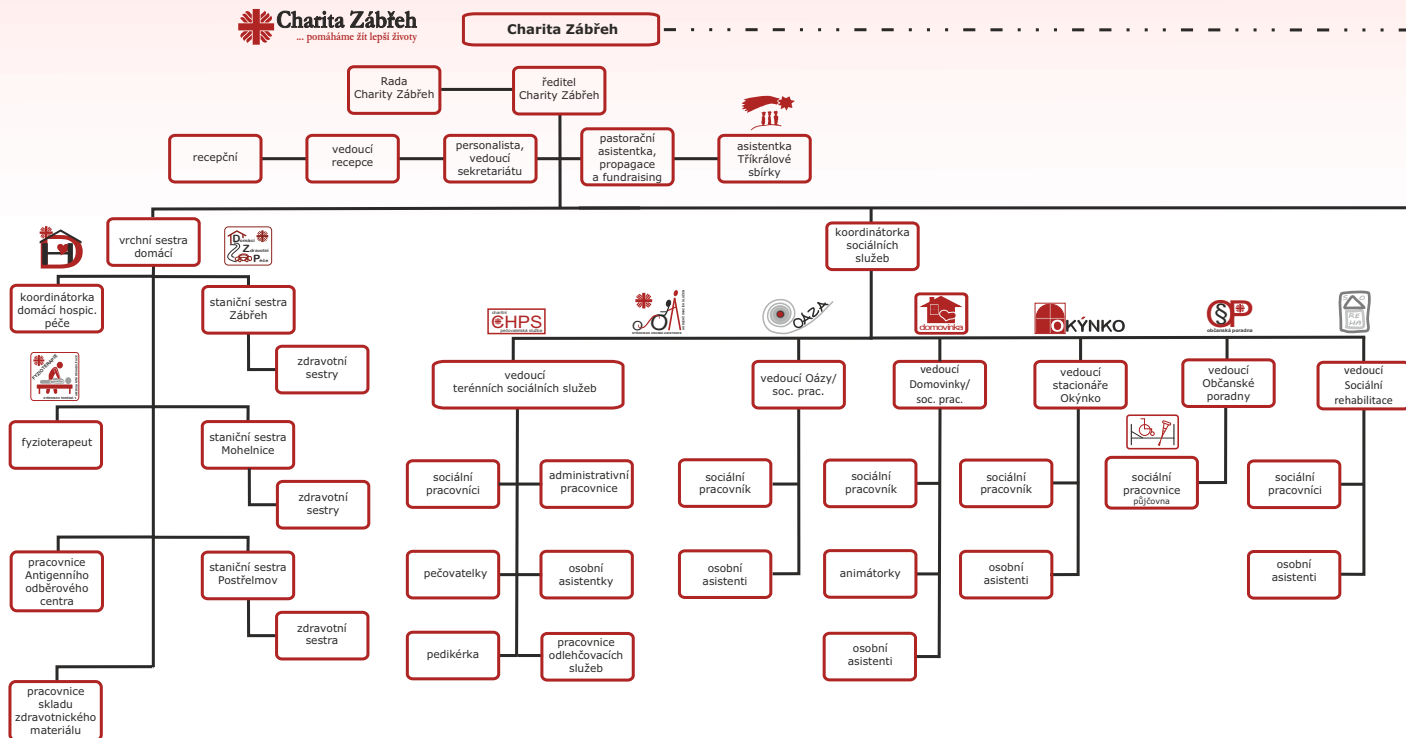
Charita Zábřeh
... pomáháme žít lepší životy

Charita Zábřeh

Rada Charity Zábřeh

ředitel Charity Zábřeh

recepční

vedoucí recepce

personalista, vedoucí sekretariátu

pastorační asistentka, propagace a fundraising

asistentka Tříkrálové sbírky

vrchní sestra domácí

koordinátorka domácí hospic. péče

staniční sestra Zábřeh

zdravotní sestry

fyzioterapeut

staniční sestra Mohelnice

zdravotní sestry

pracovnice Antigenního odběrového centra

staniční sestra Postřelmov

zdravotní sestra

pracovnice skladu zdravotnického materiálu

koordinátorka sociálních služeb

CHPS

OÁZA

domovinka

OKÝNKO

občanská poradna

vedoucí terénních sociálních služeb

vedoucí Oázy/ soc. prac.

vedoucí Domovinky/ soc. prac.

vedoucí stacionáře Okýnko

vedoucí Občanské poradny

vedoucí Sociální rehabilitace

sociální pracovníci

administrativní pracovnice

pečovatelky

osobní asistentky

pedikérka

pracovnice odlehčovacích služeb

sociální pracovník

osobní asistenti

sociální pracovník

animátorky

osobní asistenti

sociální pracovník

osobní asistenti

sociální pracovnice půjčovna

sociální pracovníci

osobní asistenti